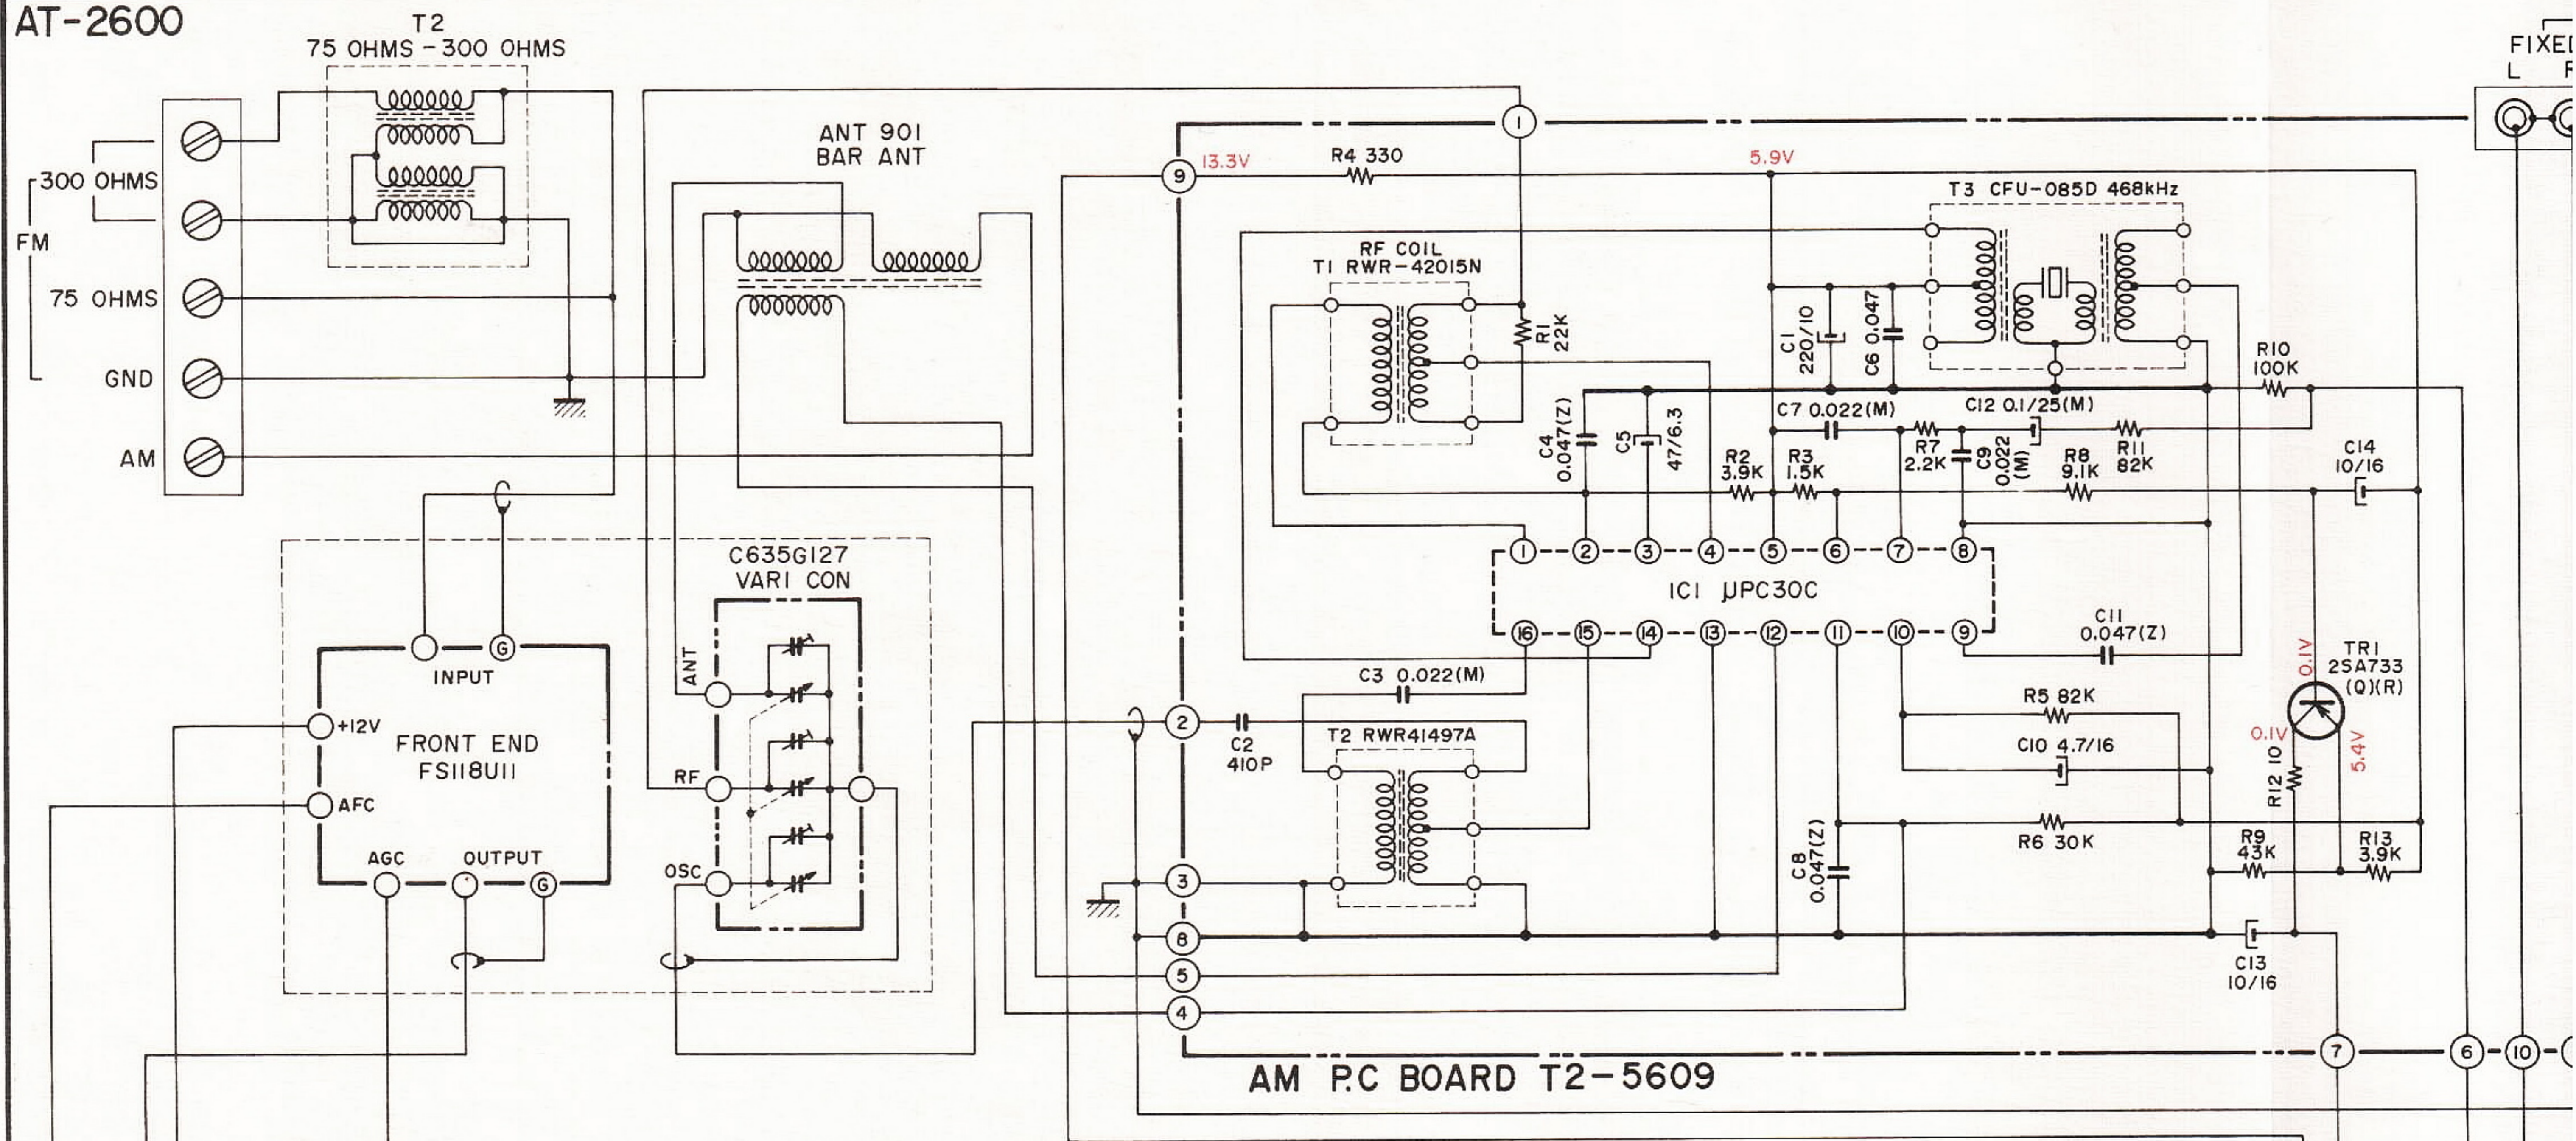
AT-2600

T2
75 OHMS - 300 OHMS

FIXED
L R

300 OHMS
FM
75 OHMS
GND
AM

ANT 901
BAR ANT

1
9
13.3V
R4 330
5.9V
T3 CFU-085D 468kHz

RF COIL
T1 RWR-42015N

R1 22K
C1 220/10
C6 0.047
R10 100K

C4 0.047(Z)
C5 47/6.3
C7 0.022(M)
C12 0.1/25(M)
R2 3.9K
R3 1.5K
R7 2.2K
C9 0.022 (M)
R8 9.1K
R11 82K
C14 10/16

C635G127
VARI CON

1 2 3 4 5 6 7 8
IC1 µPC30C
16 15 14 13 12 11 10 9

C11 0.047(Z)
TR1 2SA733 (Q)(R)
0.1V

INPUT
G
+12V
FRONT END
FS118U11
AFC
AGC
OUTPUT
G

ANT
RF
OSC

C3 0.022(M)
2
C2 410P
T2 RWR41497A
R5 82K
C10 4.7/16
0.1V
R12 10
5.4V
R6 30K
C8 0.047(Z)
R9 43K
R13 3.9K

3
8
5
4
C13 10/16

7
6
10

AM P.C BOARD T2-5609